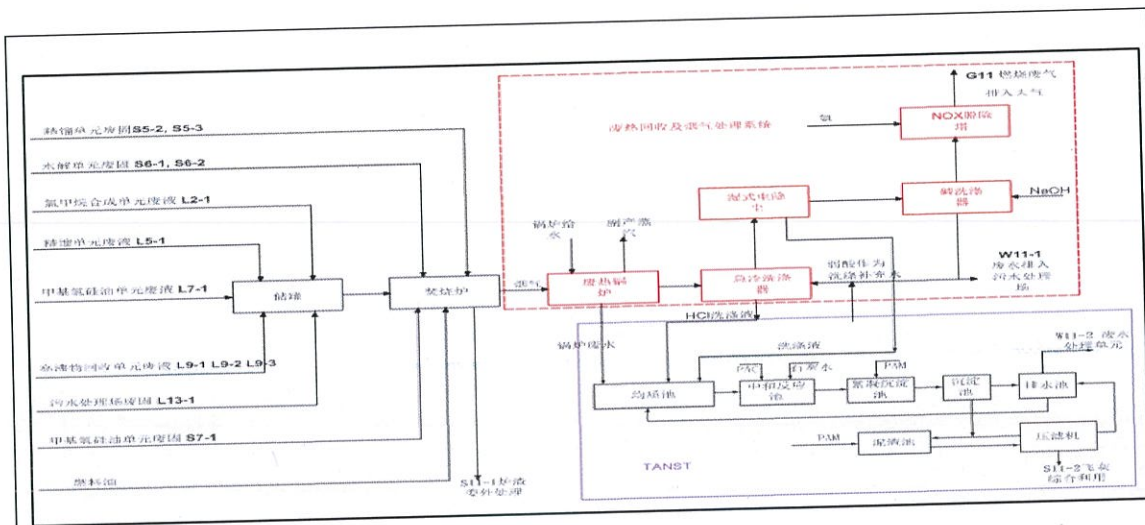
精馏单元废固 S5-2, S5-3

水解单元废固 S6-1, S6-2

氯甲烷合成单元废液 L2-1

精馏单元废液 L5-1

甲基氯硅油单元废液 L7-1

杂质物回收单元废液 L9-1 L9-2 L9-3

污水处理站废固 L13-1

甲基氯硅油单元废固 S7-1

燃料油

储罐

焚烧炉

S11-1 炉渣 委外处理

废热回收及烟气处理系统

G11 焚烧废气

排入大气

氨

NOX 脱除器

NaOH

碱洗涤器

湿式电除尘

锅炉给水

副产蒸汽

烟气

废热锅炉

急冷洗涤器

回收作为洗涤补充水

W11-1 废水排入污水处理场

HCl 洗涤液

锅炉废水

洗涤液

W11-2 废水处理单元

均质池

PAC

石灰水

中和反应池

PAM

絮凝沉淀池

沉淀池

排水池

PAM

泥浆池

压滤机

TANST

S11-2 飞灰综合利用